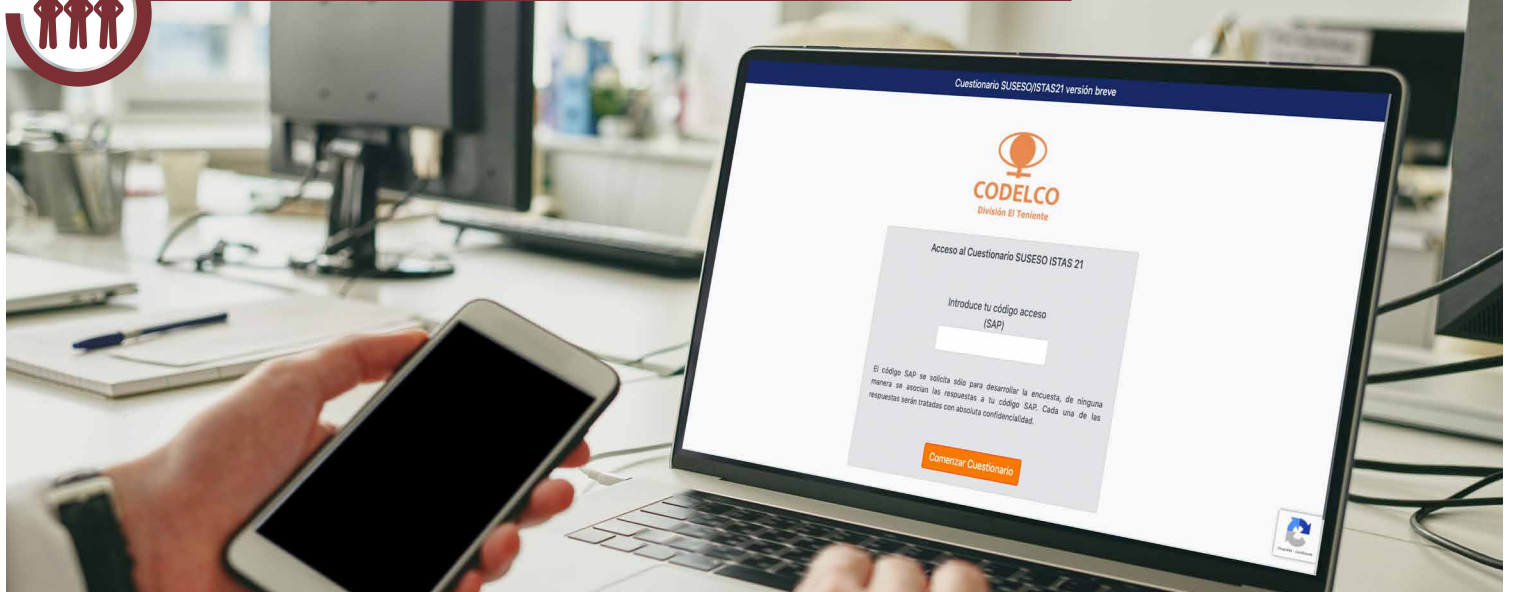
Cuestionario SUSESO/ISTAS21 versión breve

CODELCO
División El Teniente

Acceso al Cuestionario SUSESO ISTAS 21

Introduce tu código acceso
(SAP)

El código SAP se solicita sólo para desarrollar la encuesta, de ninguna manera se asocian las respuestas a tu código SAP. Cada una de las respuestas serán tratadas con absoluta confidencialidad.

Comenzar Cuestionario

Privacidad - Condiciones